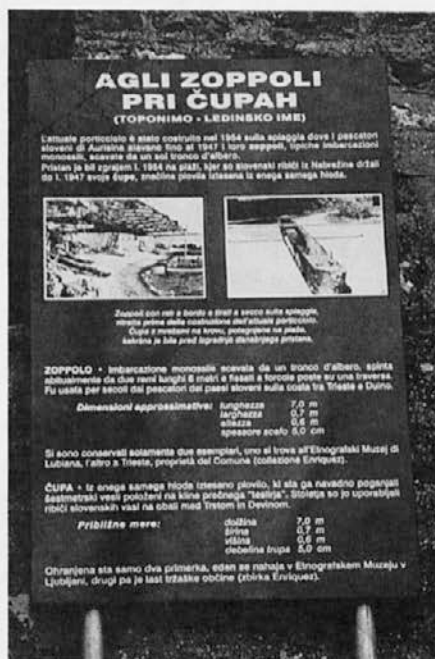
AGLI ZOPPOLI
PRI ČUPAH
(TOPONIMO - LEDINSKO IME)

L'attuale porticciolo è stato costruito nel 1954 sulla spiaggia dove i pescatori sloveni di Aurisina stavano fino al 1947 i loro zoppoli, tipiche imbarcazioni monossili, scavate da un sol tronco d'albero.
Pristan je bil zgrajen l. 1954 na plaži, kjer so slovenski ribiči iz Nabrežine držali do l. 1947 svoje čupe, značilna plovila izdelana iz enega samega hloda.

Zoppoli con reti a bordo e tirati a secco sulla spiaggia, ritratti prima della costruzione dell'attuale porticciolo.
Čupe z mrežami na krovu, potegnjene na plažo, kakršne je bile pred izgradnjo današnjega pristana.

ZOPPOLO - Imbarcazione monossile scavata da un tronco d'albero, spinta abitualmente da due remi lunghi 8 metri e fissati a forcole poste su una traversa. Fu usata per secoli dai pescatori dei paesi sloveni sulla costa fra Trieste e Duino.

| Dimensioni approssimative: | lunghezza | 7,0 m |
|---|---|---|
| | larghezza | 0,7 m |
| | altezza | 0,6 m |
| | spessore scafo | 5,0 cm |

Si sono conservati solamente due esemplari, uno si trova all'Etnografski Muzej di Lubiana, l'altro a Trieste, proprietà del Comune (collezione Enriquez).

ČUPA - Iz enega samega hloda izdelano plovilo, ki sta ga navadno poganjali šestmetrski vesli položeni na kline prečnega "tesliria". Stoletja so jo uporabljali ribiči slovenskih vasi na obali med Trstom in Devinom.

| Približne mere: | dolžina | 7,0 m |
|---|---|---|
| | širina | 0,7 m |
| | višina | 0,6 m |
| | debelina trupa | 5,0 cm |

Ohranjena sta samo dva primerka, eden se nahaja v Etnografskem Muzeju v Ljubljani, drugi pa je last tržaške občine (zbirka Enriquez).